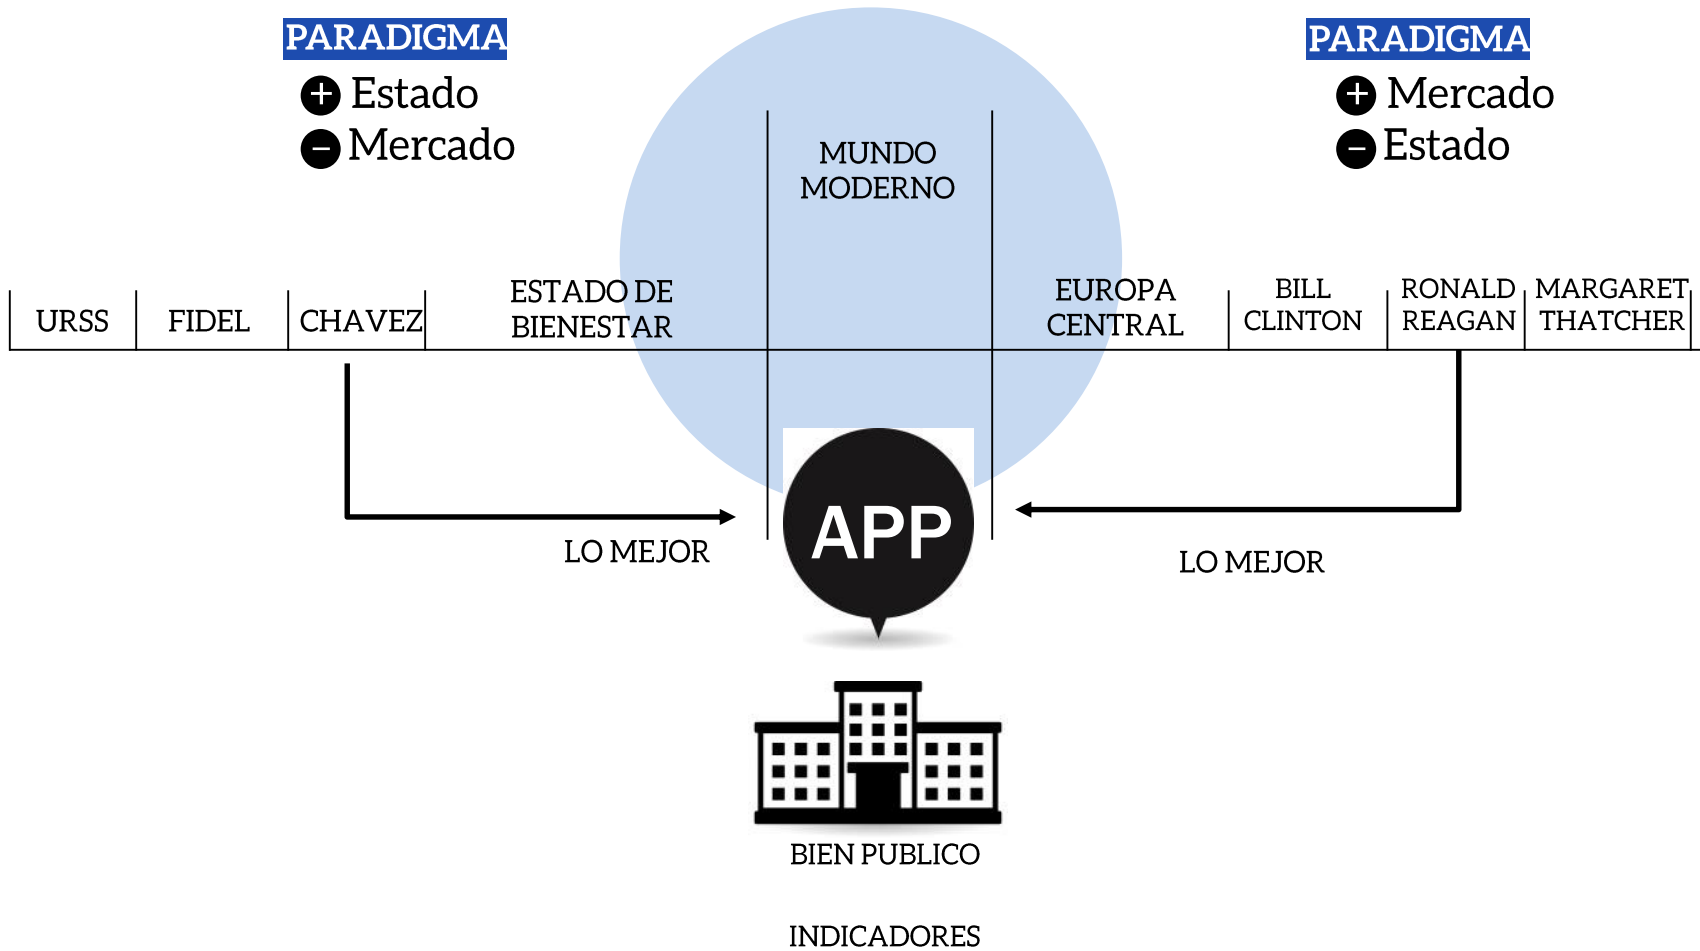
PARADIGMA
+ Estado
− Mercado

PARADIGMA
+ Mercado
− Estado

MUNDO MODERNO

| URSS | FIDEL | CHAVEZ | ESTADO DE BIENESTAR | | EUROPA CENTRAL | BILL CLINTON | RONALD REAGAN | MARGARET THATCHER |
|---|---|---|---|---|---|---|---|---|

LO MEJOR

APP

LO MEJOR

BIEN PUBLICO

INDICADORES